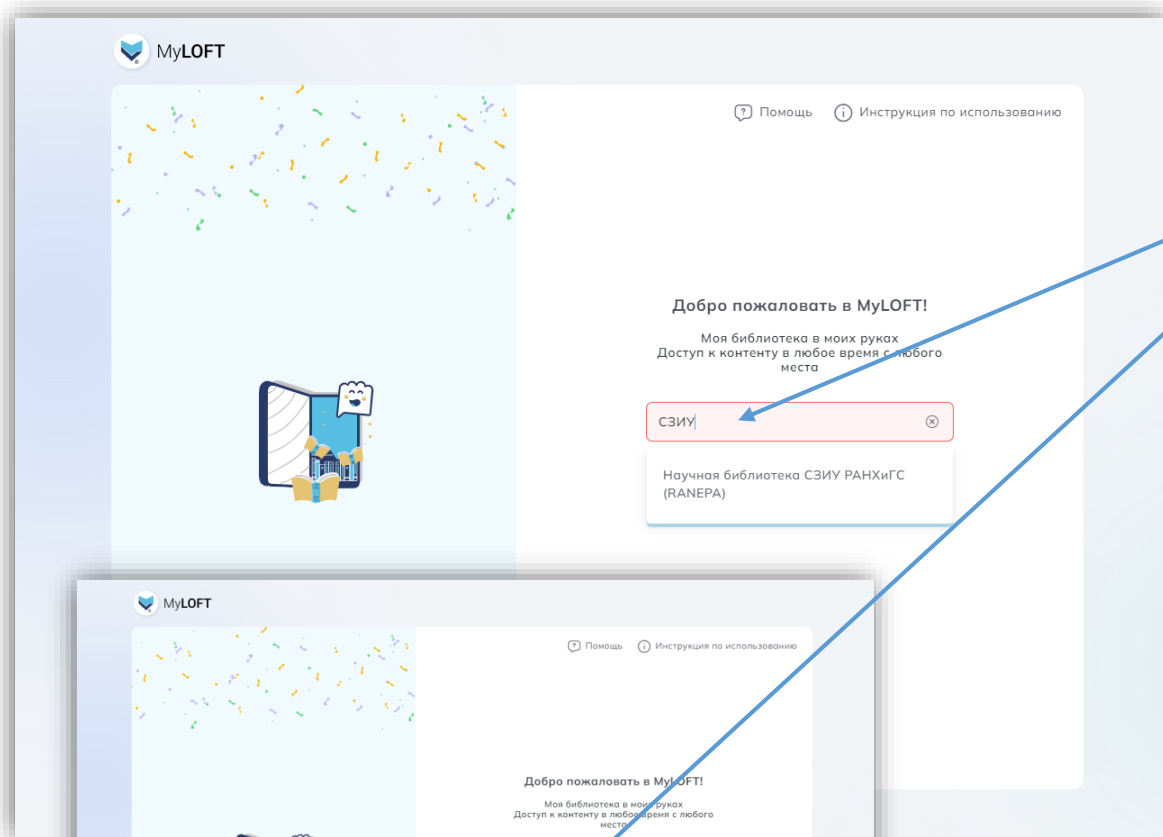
MyLOFT

Помощь Инструкция по использованию

Добро пожаловать в MyLOFT!

Моя библиотека в моих руках
Доступ к контенту в любое время с любого места

СЗИУ

Научная библиотека СЗИУ РАНХиГС (RANEPA)

MyLOFT

Помощь Инструкция по использованию

Добро пожаловать в MyLOFT!

Моя библиотека в моих руках
Доступ к контенту в любое время с любого места